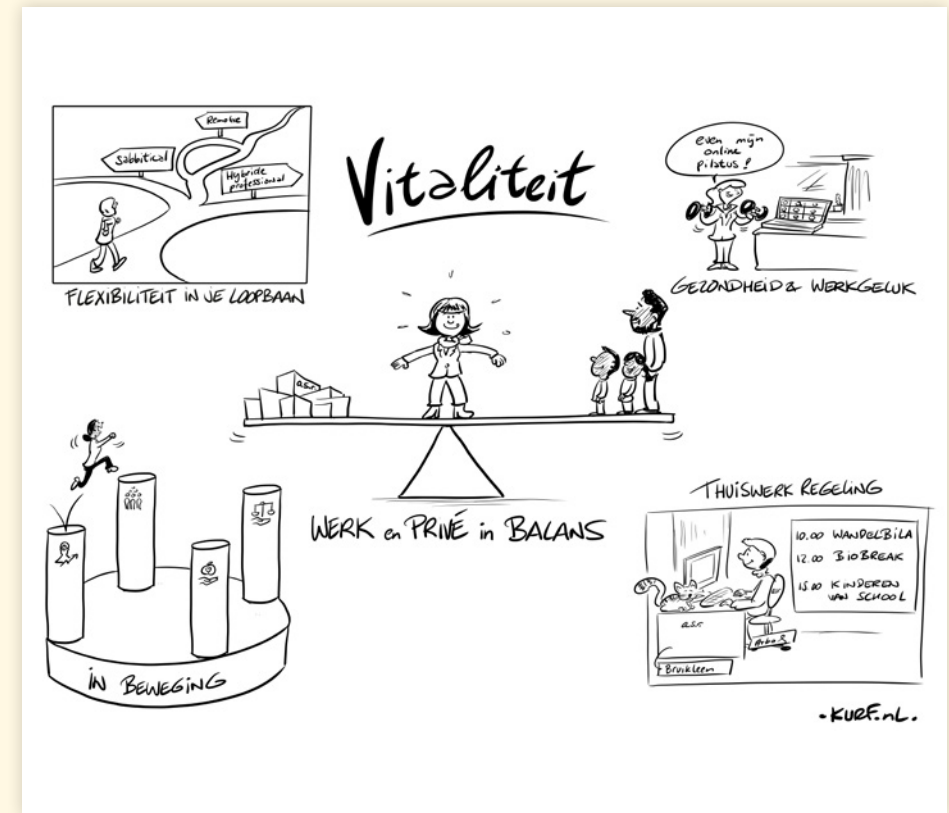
Vitaliteit

Remote
Sabbatical
Hybride professional

FLEXIBILITEIT IN JE LOOPBAAN

Even mijn online pilatus!

GEZONDHEID & WERKGELUK

a.s.r.

WERK en PRIVÉ in BALANS

THUISWERK REGELING

10.00 WANDELBILA
12.00 BIOBREAK
15.00 KINDEREN VAN SCHOOL

a.s.r.
Bruikleen

IN BEWEGING

-KURF.nL.